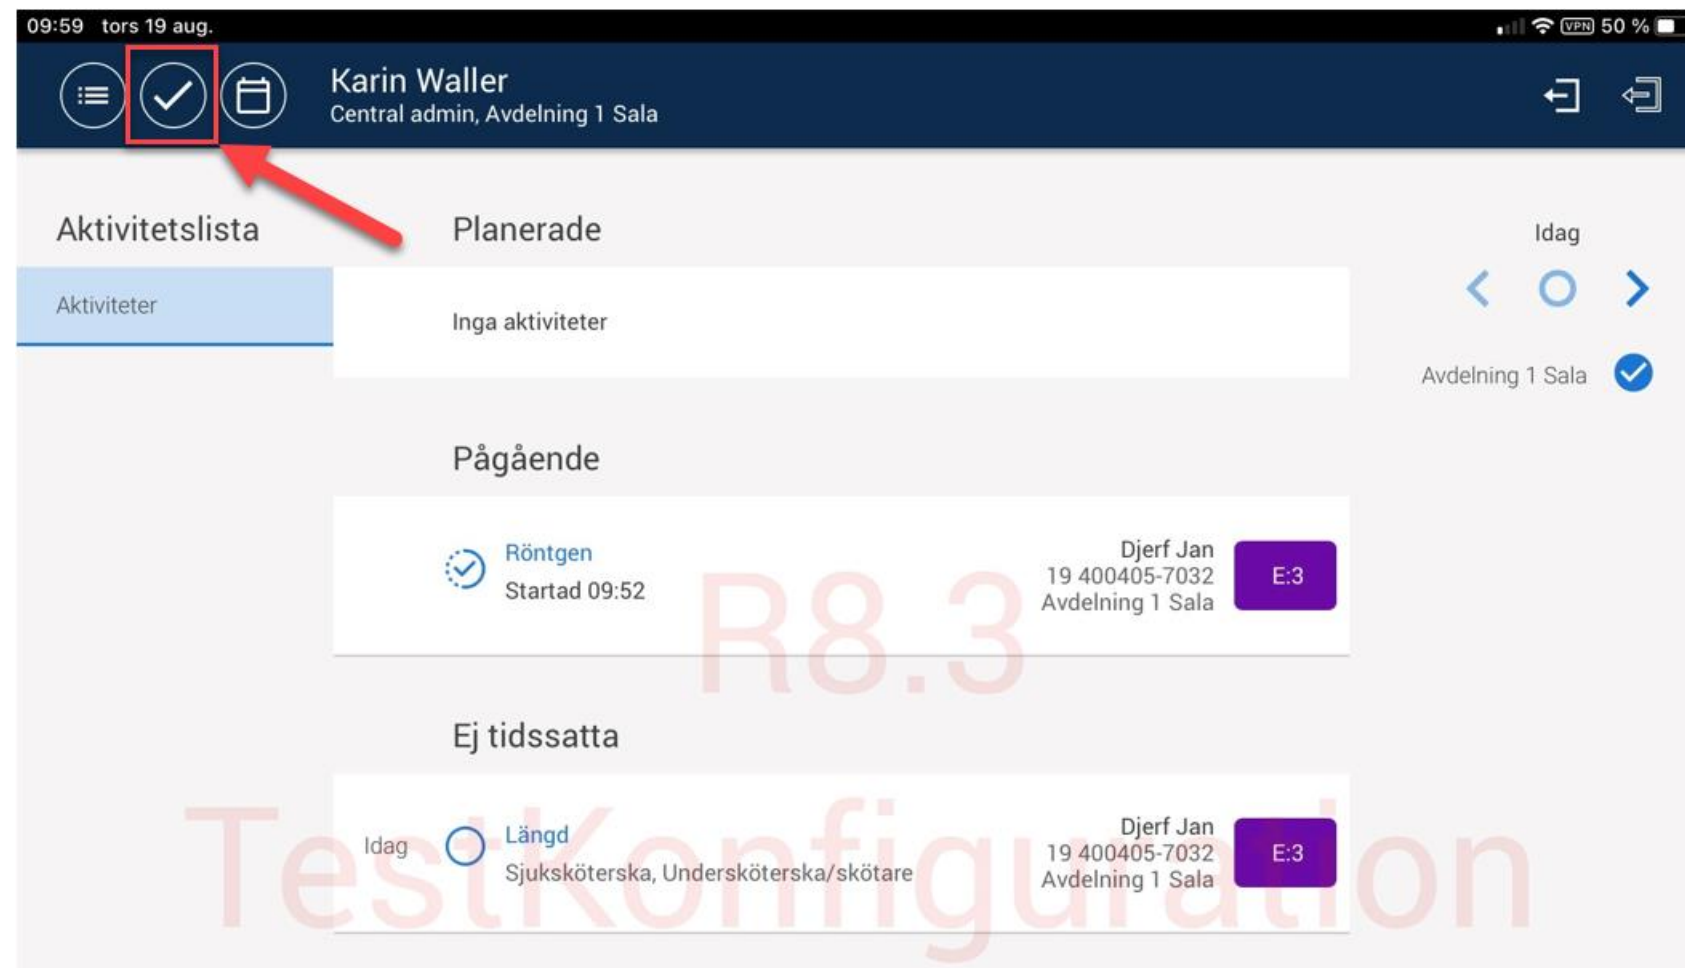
09:59 tors 19 aug.

VPN 50 %

Karin Waller
Central admin, Avdelning 1 Sala

Aktivitetslista

Aktiviteter

Planerade

Inga aktiviteter

Idag

Avdelning 1 Sala

Pågående

Röntgen
Startad 09:52

Djerf Jan
19 400405-7032
Avdelning 1 Sala

E:3

R8.3

Ej tidssatta

Idag

Längd
Sjuksköterska, Undersköterska/skötare

Djerf Jan
19 400405-7032
Avdelning 1 Sala

E:3

TestKonfiguration